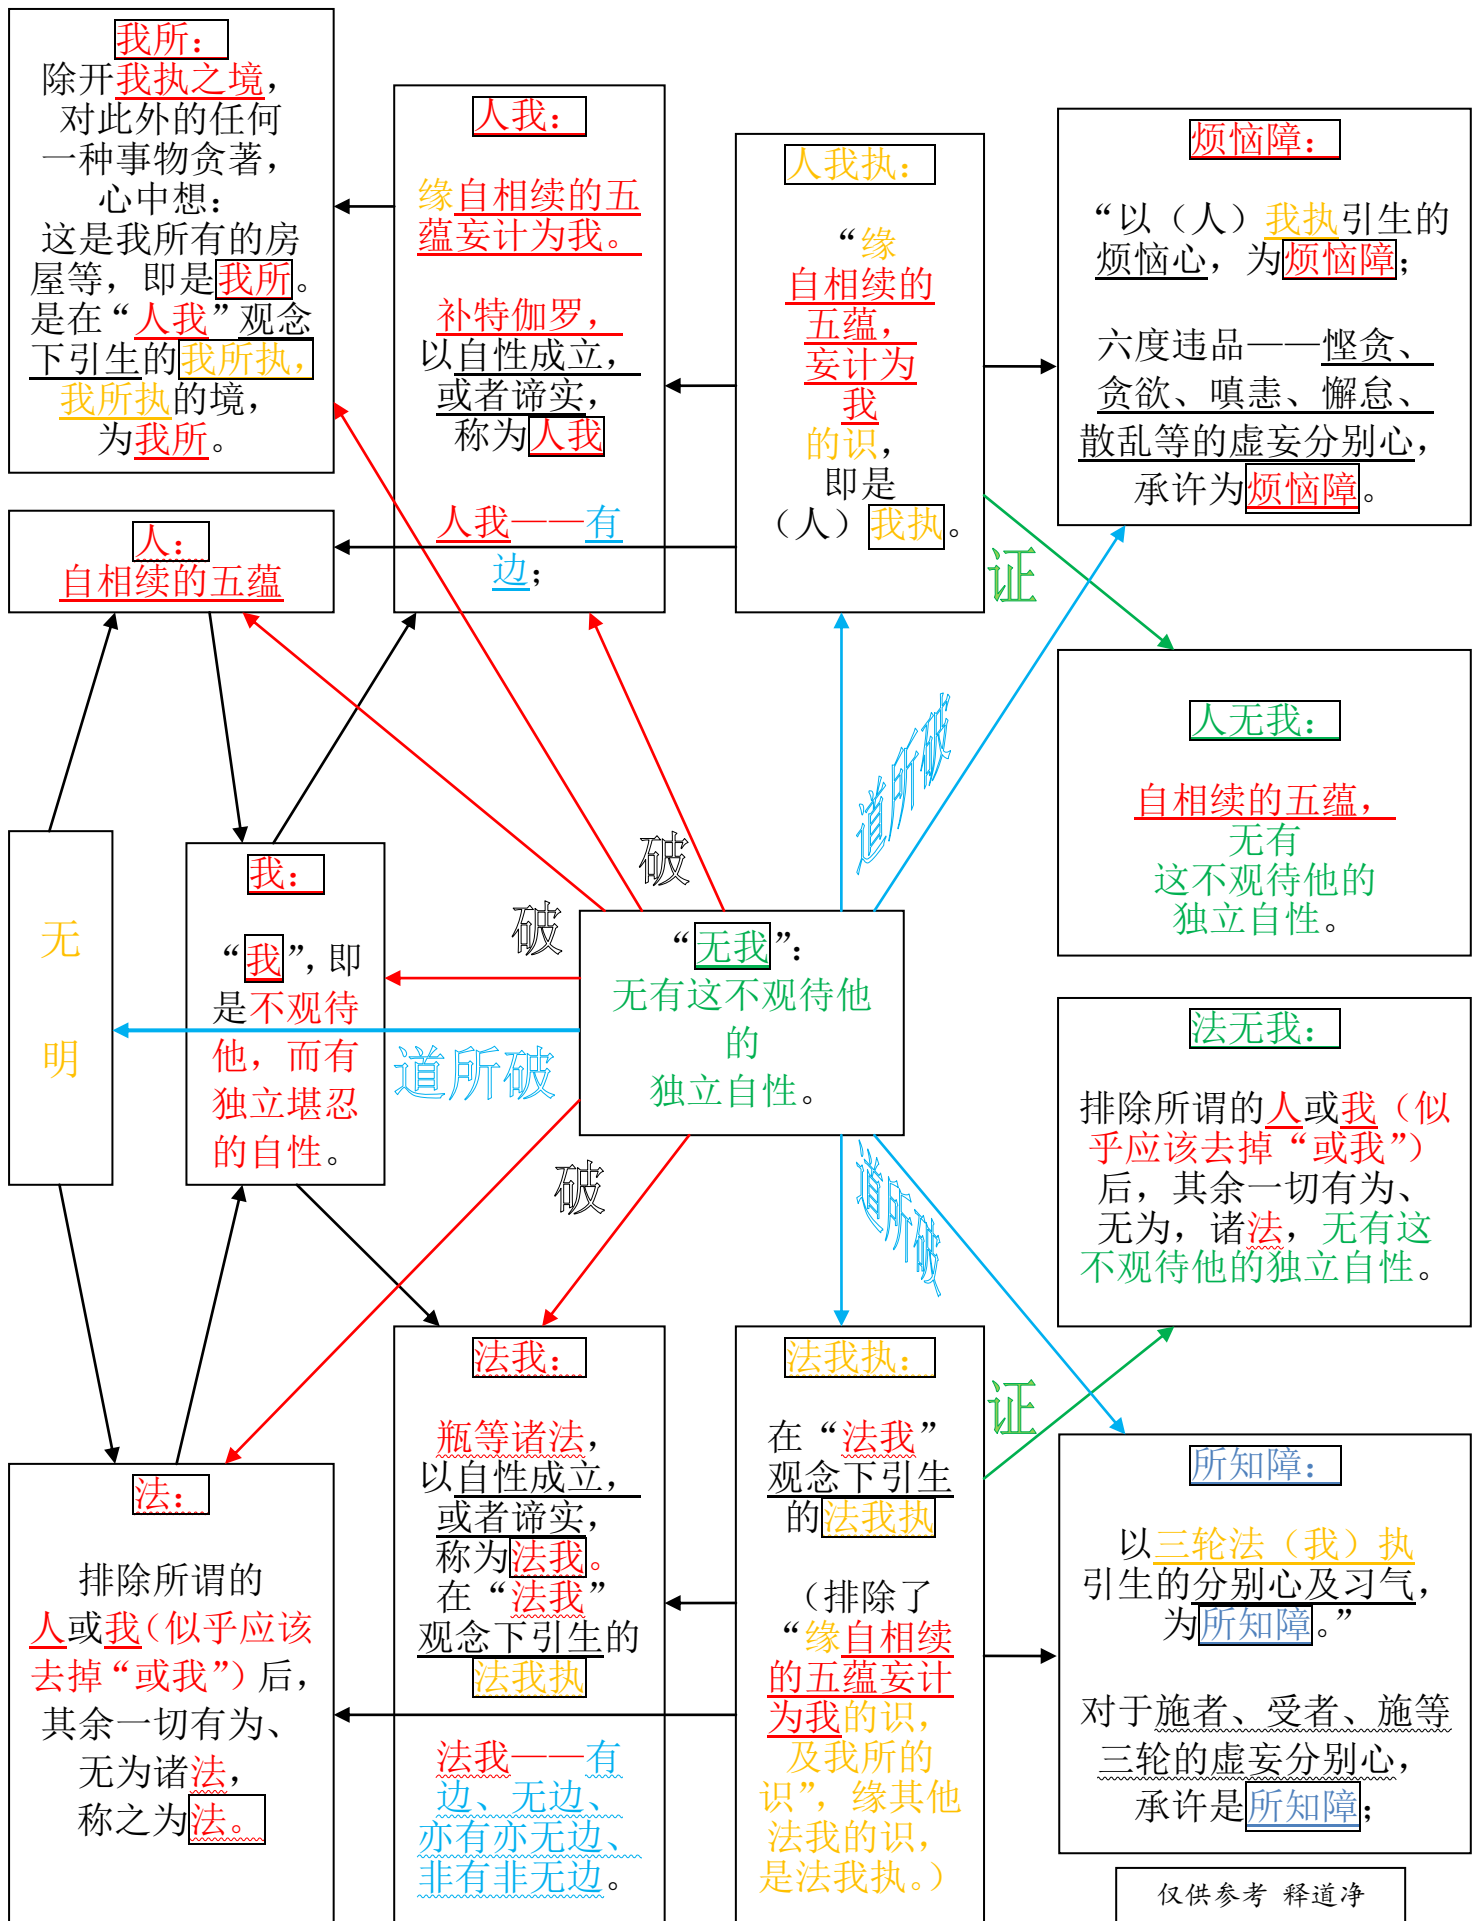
我所：
除开我执之境，对此外的任何一种事物贪著，心中想：这是我所有的房屋等，即是我所。是在“人我”观念下引生的我所执，我所执的境，为我所。

人我：
缘自相续的五蕴妄计为我。

补特伽罗，以自性成立，或者谛实，称为人我

人我——有边；

人我执：
“缘自相续的五蕴，妄计为我的识，即是（人）我执。

烦恼障：
“以（人）我执引生的烦恼心，为烦恼障；

六度违品——悭贪、贪欲、嗔恚、懈怠、散乱等的虚妄分别心，承许为烦恼障。

人：
自相续的五蕴

证

人无我：
自相续的五蕴，无有这不观待他的独立自性。

道所破

破

无

明

我：
“我”，即是不观待他，而有独立堪忍的自性。

破

“无我”：
无有这不观待他的独立自性。

道所破

法无我：
排除所谓的人或我（似乎应该去掉“或我”）后，其余一切有为、无为，诸法，无有这不观待他的独立自性。

破

道所破

证

法我：
瓶等诸法，以自性成立，或者谛实，称为法我。
在“法我”观念下引生的法我执

法我——有边、无边、亦有亦无边、非有非无边。

法我执：
在“法我”观念下引生的法我执

（排除了“缘自相续的五蕴妄计为我的识，及我所的识”，缘其他法我的识，是法我执。）

所知障：
以三轮法（我）执引生的分别心及习气，为所知障。”

对于施者、受者、施等三轮的虚妄分别心，承许是所知障；

法：
排除所谓的人或我（似乎应该去掉“或我”）后，其余一切有为、无为诸法，称之为法。

仅供参考 释道净